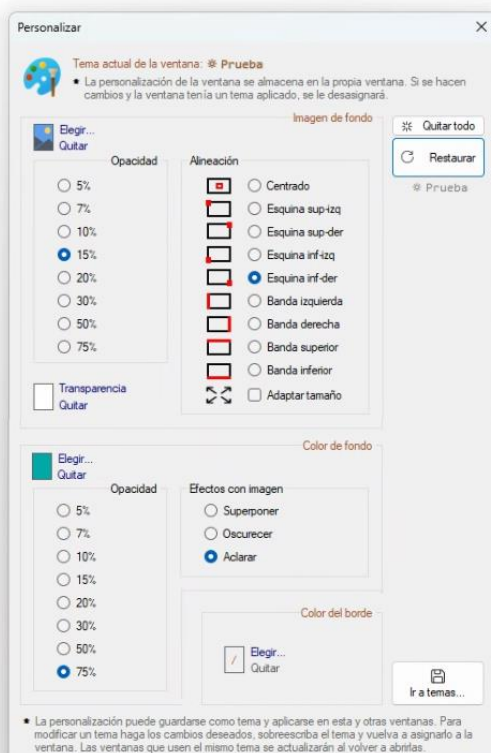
Personalizar

×

Tema actual de la ventana: ☼ Prueba

• La personalización de la ventana se almacena en la propia ventana. Si se hacen cambios y la ventana tenía un tema aplicado, se le desasignará.

Imagen de fondo

Elegir...
Quitar

Opacidad

5%
7%
10%
15%
20%
30%
50%
75%

Alineación

Centrado
Esquina sup-izq
Esquina sup-der
Esquina inf-izq
Esquina inf-der
Banda izquierda
Banda derecha
Banda superior
Banda inferior
Adaptar tamaño

Transparencia
Quitar

☼ Quitar todo

Restaurar

☼ Prueba

Color de fondo

Elegir...
Quitar

Opacidad

5%
7%
10%
15%
20%
30%
50%
75%

Efectos con imagen

Superponer
Oscurecer
Aclarar

Color del borde

Elegir...
Quitar

Ir a temas...

• La personalización puede guardarse como tema y aplicarse en esta y otras ventanas. Para modificar un tema haga los cambios deseados, sobreescriba el tema y vuelva a asignarlo a la ventana. Las ventanas que usen el mismo tema se actualizarán al volver a abrirlas.